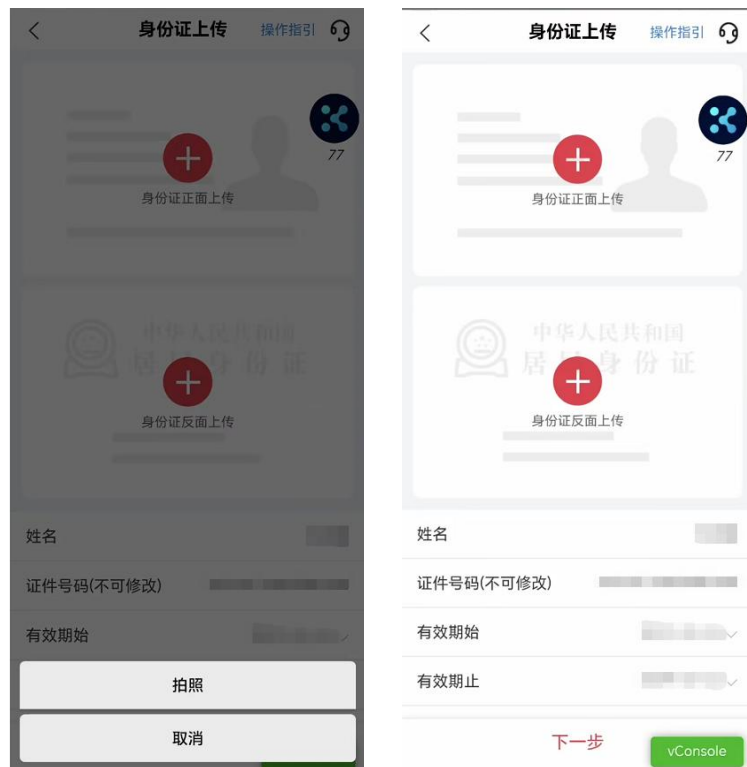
身份证上传
操作指引

77

身份证正面上传

中华人民共和国
居 份 证

身份证反面上传

姓名

证件号码(不可修改)

有效期始

拍照

取消

身份证上传
操作指引

77

身份证正面上传

中华人民共和国
居 身 份 证

身份证反面上传

姓名

证件号码(不可修改)

有效期始

有效期止

下一步

vConsole